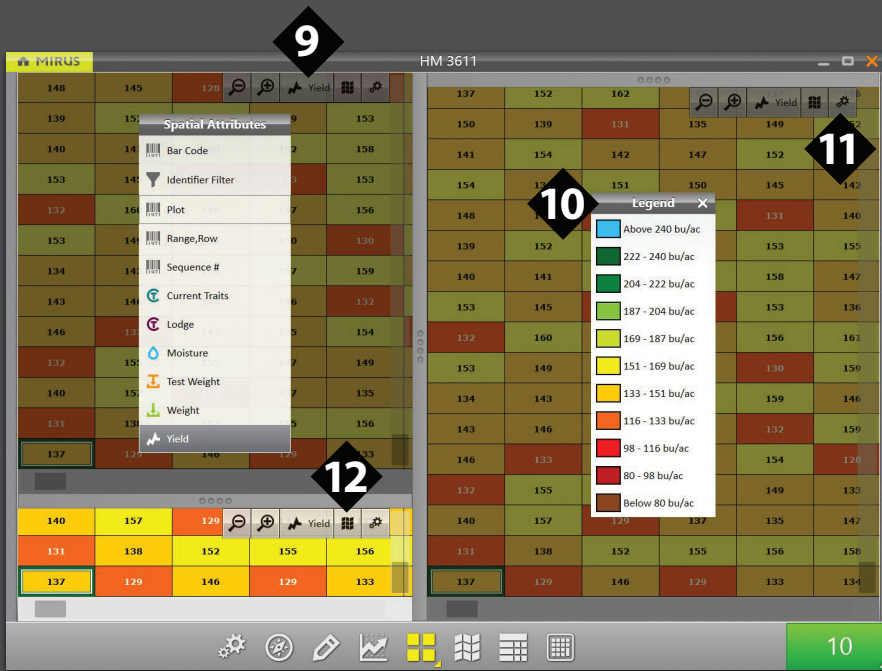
MIRUS

HM 3611

9

Yield

148 145 128
139 157 153
140 14 158
153 14 153
132 160 146 156
153 14 153
134 14 159
136 14 132
146 133 154
132 153 149
140 157 153
131 138 156
137 129 146 133

Spatial Attributes

Bar Code
Identifier Filter
Plot
Range,Row
Sequence #
Current Traits
Lodge
Moisture
Test Weight
Weight
Yield

12

Yield

| 140 | 157 | 129 | | |
|---|---|---|---|---|
| 131 | 138 | 152 | 155 | 156 |
| 137 | 129 | 146 | 129 | 133 |

Yield

11

10

| 137 | 152 | 162 | | | |
|---|---|---|---|---|---|
| 150 | 139 | 131 | 135 | 149 | 153 |
| 141 | 154 | 142 | 147 | 152 | 158 |
| 154 | 150 | 151 | 150 | 145 | 142 |
| 148 | | | | 131 | 140 |
| 139 | 152 | | | 153 | 155 |
| 140 | 141 | | | 158 | 147 |
| 153 | 145 | | | 153 | 149 |
| 132 | 160 | | | 156 | 161 |
| 153 | 149 | | | 130 | 159 |
| 134 | 143 | | | 159 | 146 |
| 136 | 146 | | | 153 | 147 |
| 146 | 133 | | | 154 | 128 |
| 132 | 155 | | | 153 | 154 |
| 140 | 157 | 129 | | 153 | 145 |
| 131 | 138 | 152 | 155 | 156 | 158 |
| 137 | 129 | 146 | 129 | 133 | 134 |

Legend

Above 240 bu/ac
222 - 240 bu/ac
204 - 222 bu/ac
187 - 204 bu/ac
169 - 187 bu/ac
151 - 169 bu/ac
133 - 151 bu/ac
116 - 133 bu/ac
98 - 116 bu/ac
80 - 98 bu/ac
Below 80 bu/ac

10